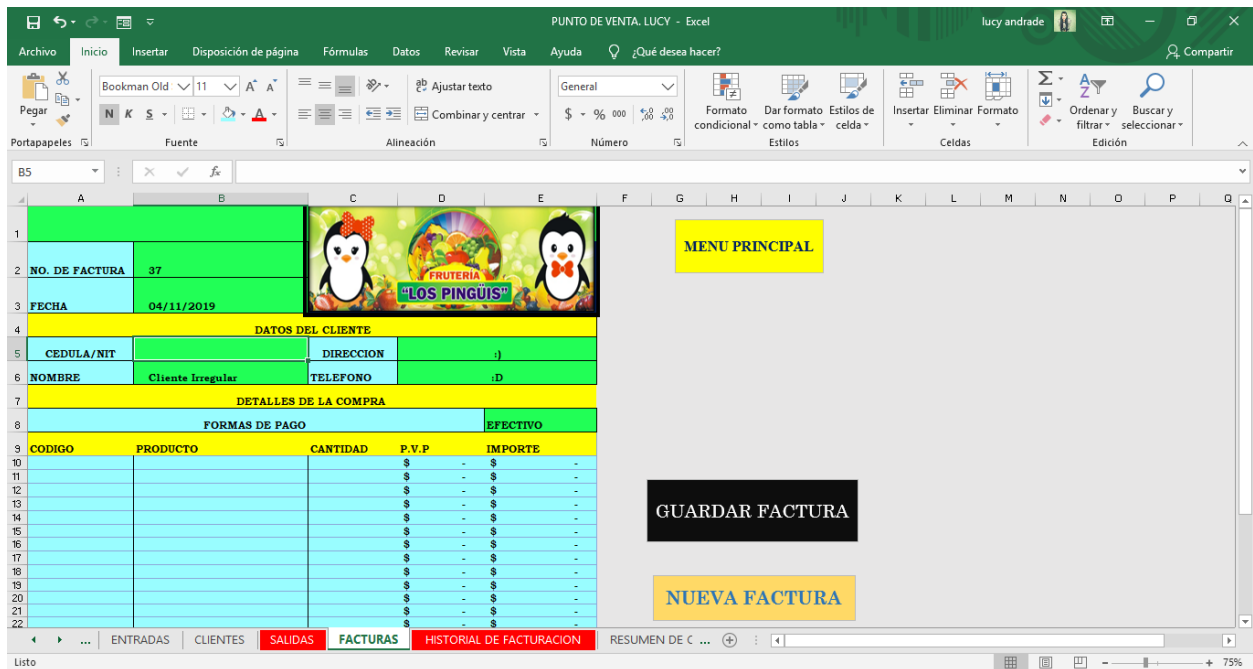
PUNTO DE VENTA. LUCY - Excel
lucy andrade
Archivo Inicio Insertar Disposición de página Fórmulas Datos Revisar Vista Ayuda ¿Qué desea hacer? Compartir
Pegar
Bookman Old 11
N K S
Ajustar texto
Combinar y centrar
General
$ % 000
Formato condicional
Dar formato como tabla
Estilos de celda
Insertar Eliminar Formato
Ordenar y filtrar
Buscar y seleccionar
Portapapeles Fuente Alineación Número Estilos Celdas Edición
B5
fx
A B C D E F G H I J K L M N O P Q

| | A | B | C | D | E |
|---|---|---|---|---|---|
| 1 | | | | | |
| 2 | NO. DE FACTURA | 37 | | | |
| 3 | FECHA | 04/11/2019 | | | |
| 4 | DATOS DEL CLIENTE | | | | |
| 5 | CEDULA/NIT | | DIRECCION | :) | |
| 6 | NOMBRE | Cliente Irregular | TELEFONO | :D | |
| 7 | DETALLES DE LA COMPRA | | | | |
| 8 | FORMAS DE PAGO | | | | EFECTIVO |
| 9 | CODIGO | PRODUCTO | CANTIDAD | P.V.P | IMPORTE |
| 10 | | | | $ - | $ - |
| 11 | | | | $ - | $ - |
| 12 | | | | $ - | $ - |
| 13 | | | | $ - | $ - |
| 14 | | | | $ - | $ - |
| 15 | | | | $ - | $ - |
| 16 | | | | $ - | $ - |
| 17 | | | | $ - | $ - |
| 18 | | | | $ - | $ - |
| 19 | | | | $ - | $ - |
| 20 | | | | $ - | $ - |
| 21 | | | | $ - | $ - |
| 22 | | | | $ - | $ - |

FRUTERIA "LOS PINGÜIS"
MENU PRINCIPAL
GUARDAR FACTURA
NUEVA FACTURA
... ENTRADAS CLIENTES SALIDAS FACTURAS HISTORIAL DE FACTURACION RESUMEN DE C ...
Listo
75%